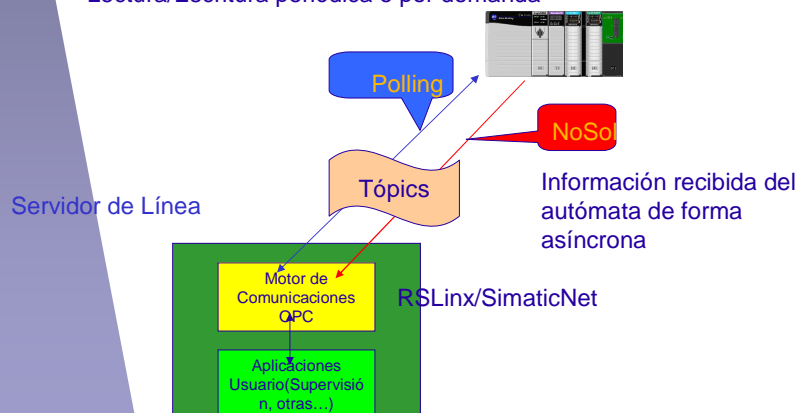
Lectura/Escritura periódica o por demanda

Polling

NoSol

Tópics

Información recibida del autómata de forma asíncrona

Servidor de Línea

Motor de Comunicaciones OPC

RSLinx/SimaticNet

Aplicaciones Usuario(Supervisión, otras…)